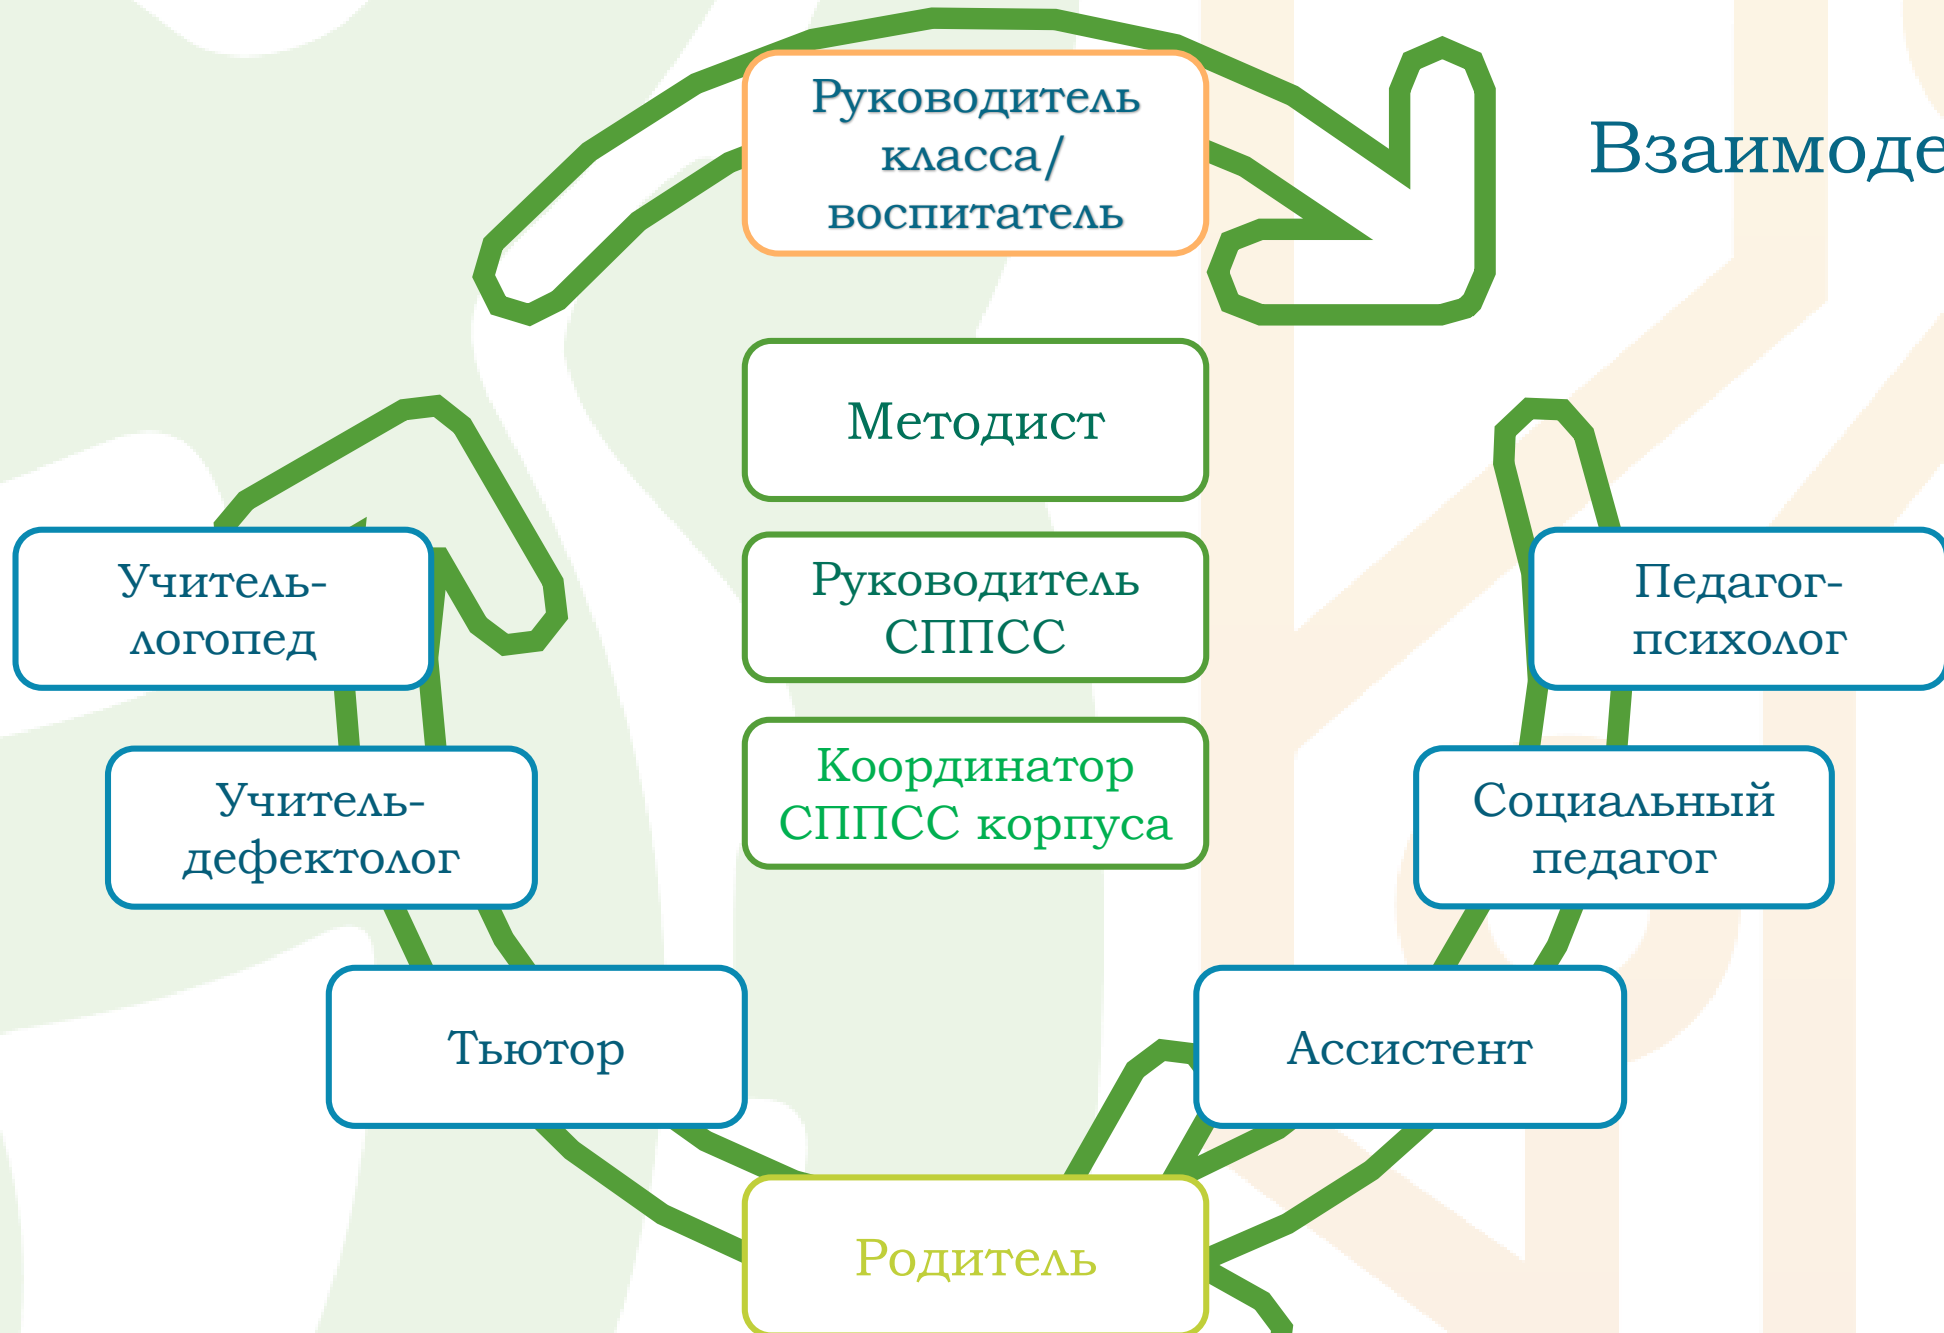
Руководитель класса/ воспитатель

Взаимоде

Методист

Руководитель СППСС

Координатор СППСС корпуса

Учитель-логопед

Педагог-психолог

Учитель-дефектолог

Социальный педагог

Тьютор

Ассистент

Родитель